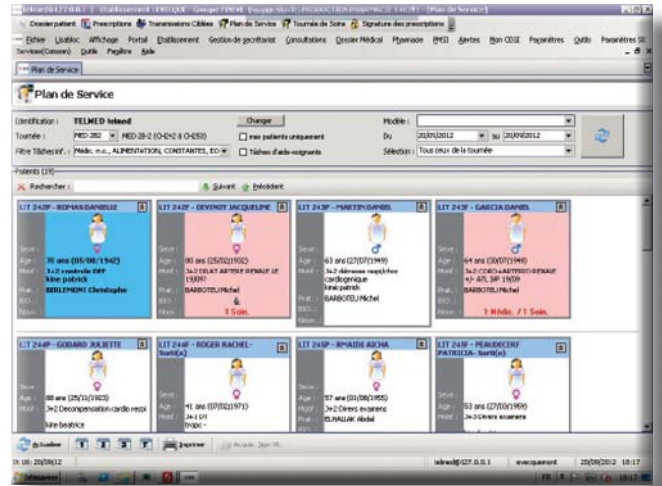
Dossier patient | Prescriptions | Transmissions Ciblées | Plan de Service | Tournée de Soins | Signature des prescriptions

Fichier Usabloc Affichage Portail Etablissement Gestion de secrétariat Consultations Dossier Médical Pharmacie PMSI Alertes Mon CDSI Paramètres Outils Paramètres SI Services(Consoor) Outils Pegiltra Aide

Plan de Service

Plan de Service

Identification : TELMED telmed | Changer | Modèle :
Tournée : MED-2B2 | MED-2B-2 (CH242 à CH259) | mes patients uniquement | Du 20/09/2012 au 20/09/2012
Filtre Tâches Inf. : Médic. n.c., ALIMENTATION, CONSTANTES, EO | Tâches d'aide-soignants | Sélection : Tous ceux de la tournée

Patients (19)
Rechercher : | Suivant | Précédent

LIT 242B - ROMAS DANIELLE
Sexe :
Age : 70 ans (05/08/1942)
Motif : 3+2 contrôle ERP
kine patrick
Prat. : BERLEMONT Christophe

LIT 242E - DEVINOY JACQUELINE
Sexe :
Age : 80 ans (25/02/1932)
Motif : 3+2 DELAT ARTERE RENALE LE 19/09?
Prat. : BARBOTEU Michel
1 Soin.

LIT 243B - MARTIN DANIEL
Sexe :
Age : 63 ans (27/07/1949)
Motif : 3+2 détresse respiratoire cardiogénique
kiné:patrick
Prat. : BARBOTEU Michel

LIT 243E - GARCIA DANIEL
Sexe :
Age : 64 ans (30/07/1948)
Motif : 3+2 CORO+ARTERIO RENALE +/- ATL 3/P 19/09
Prat. : BARBOTEU Michel
1 Médic. / 1 Soin.

LIT 244B - GODARD JULIETTE
Sexe :
Age : 88 ans (25/11/1923)
Motif : 3+2 Decompensation cardio respi
kine beatrice

LIT 244E - ROGER RACHEL-Sortie
Sexe :
Age : 41 ans (07/02/1971)
Motif : 3+2 DT
Prat. : tropic

LIT 245B - RMAIDE AICHA
Sexe :
Age : 57 ans (01/08/1955)
Motif : 3+2 Divers examens
ELHALLAK Abdel

LIT 245E - PEAUDECERF PATRICIA-Sortie
Sexe :
Age : 53 ans (27/08/1959)
Motif : 3+2 Divers examens

Actualiser | Imprimer

telmed@127.0.0.1 | evecquement | 20/09/2012 18:17